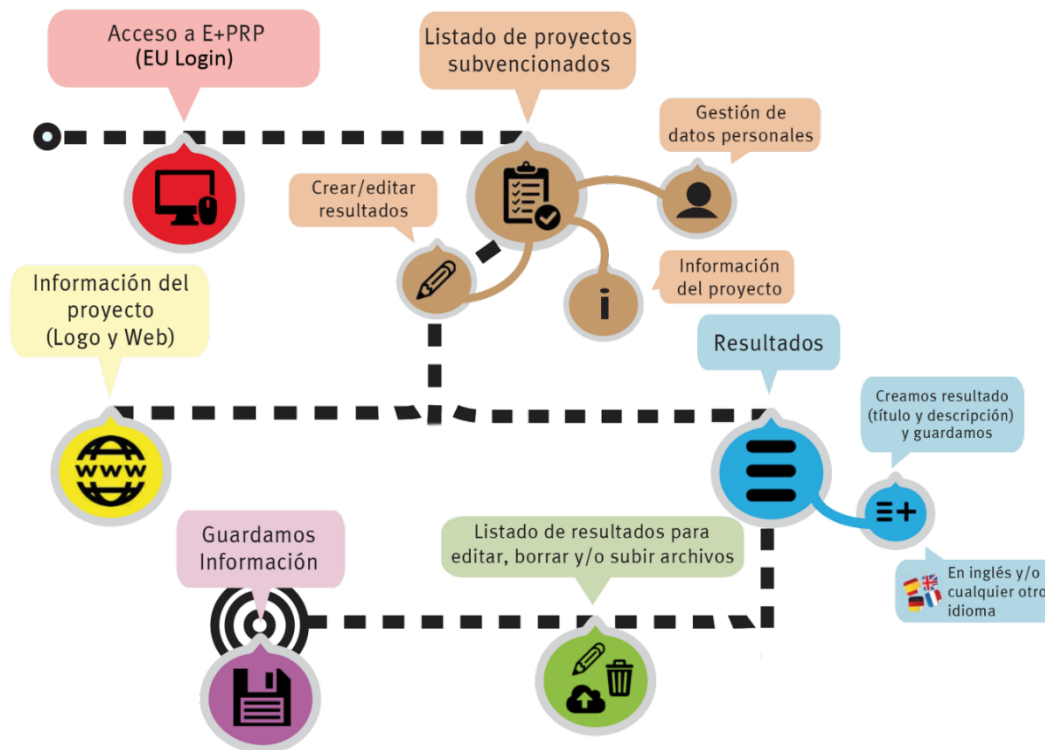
Acceso a E+PRP
(EU Login)

Listado de proyectos subvencionados

Gestión de datos personales

Crear/editar resultados

Información del proyecto

Información del proyecto
(Logo y Web)

WWW

Resultados

Creamos resultado (título y descripción) y guardamos

Guardamos Información

Listado de resultados para editar, borrar y/o subir archivos

En inglés y/o cualquier otro idioma